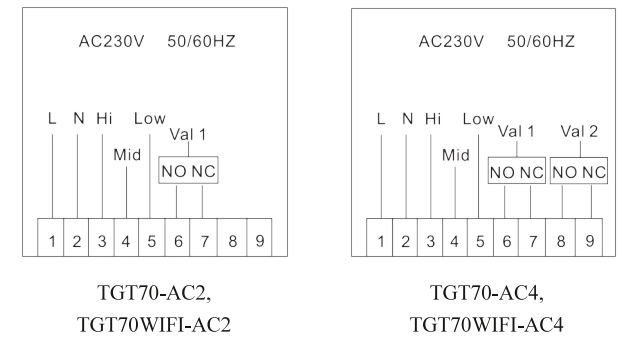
AC230V 50/60HZ

L N Hi Mid Low Val 1

NO NC

| 1 | 2 | 3 | 4 | 5 | 6 | 7 | 8 | 9 |
|---|---|---|---|---|---|---|---|---|

TGT70-AC2,
TGT70WIFI-AC2

AC230V 50/60HZ

L N Hi Mid Low Val 1 Val 2

NO NC NO NC

| 1 | 2 | 3 | 4 | 5 | 6 | 7 | 8 | 9 |
|---|---|---|---|---|---|---|---|---|

TGT70-AC4,
TGT70WIFI-AC4